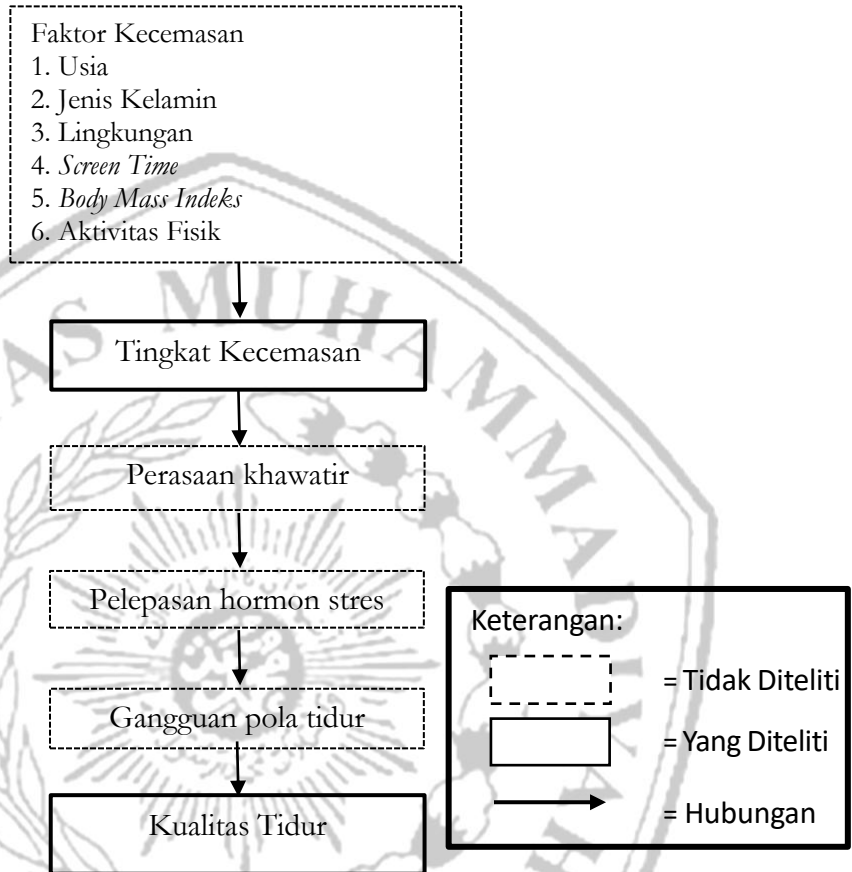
Faktor Kecemasan
1. Usia
2. Jenis Kelamin
3. Lingkungan
4. *Screen Time*
5. *Body Mass Indeks*
6. Aktivitas Fisik

Tingkat Kecemasan

Perasaan khawatir

Pelepasan hormon stres

Gangguan pola tidur

Kualitas Tidur

Keterangan:
= Tidak Diteliti
= Yang Diteliti
= Hubungan